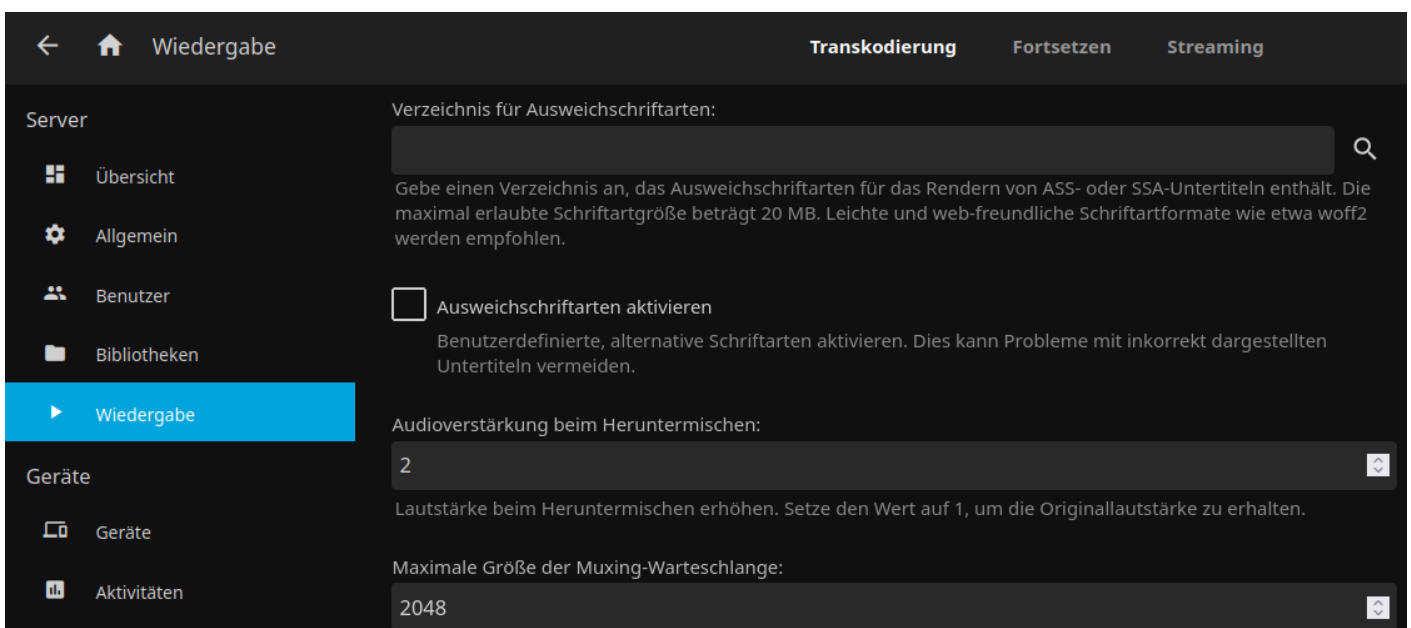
Wiedergabe

Transkodierung
Fortsetzen
Streaming

Server
Übersicht
Allgemein
Benutzer
Bibliotheken
Wiedergabe
Geräte
Geräte
Aktivitäten

Verzeichnis für Ausweichschriftarten:

Gebe einen Verzeichnis an, das Ausweichschriftarten für das Rendern von ASS- oder SSA-Untertiteln enthält. Die maximal erlaubte Schriftartgröße beträgt 20 MB. Leichte und web-freundliche Schriftartformate wie etwa woff2 werden empfohlen.

Ausweichschriftarten aktivieren

Benutzerdefinierte, alternative Schriftarten aktivieren. Dies kann Probleme mit inkorrekt dargestellten Untertiteln vermeiden.

Audioverstärkung beim Heruntermischen:

2

Lautstärke beim Heruntermischen erhöhen. Setze den Wert auf 1, um die Originallautstärke zu erhalten.

Maximale Größe der Muxing-Warteschlange:

2048